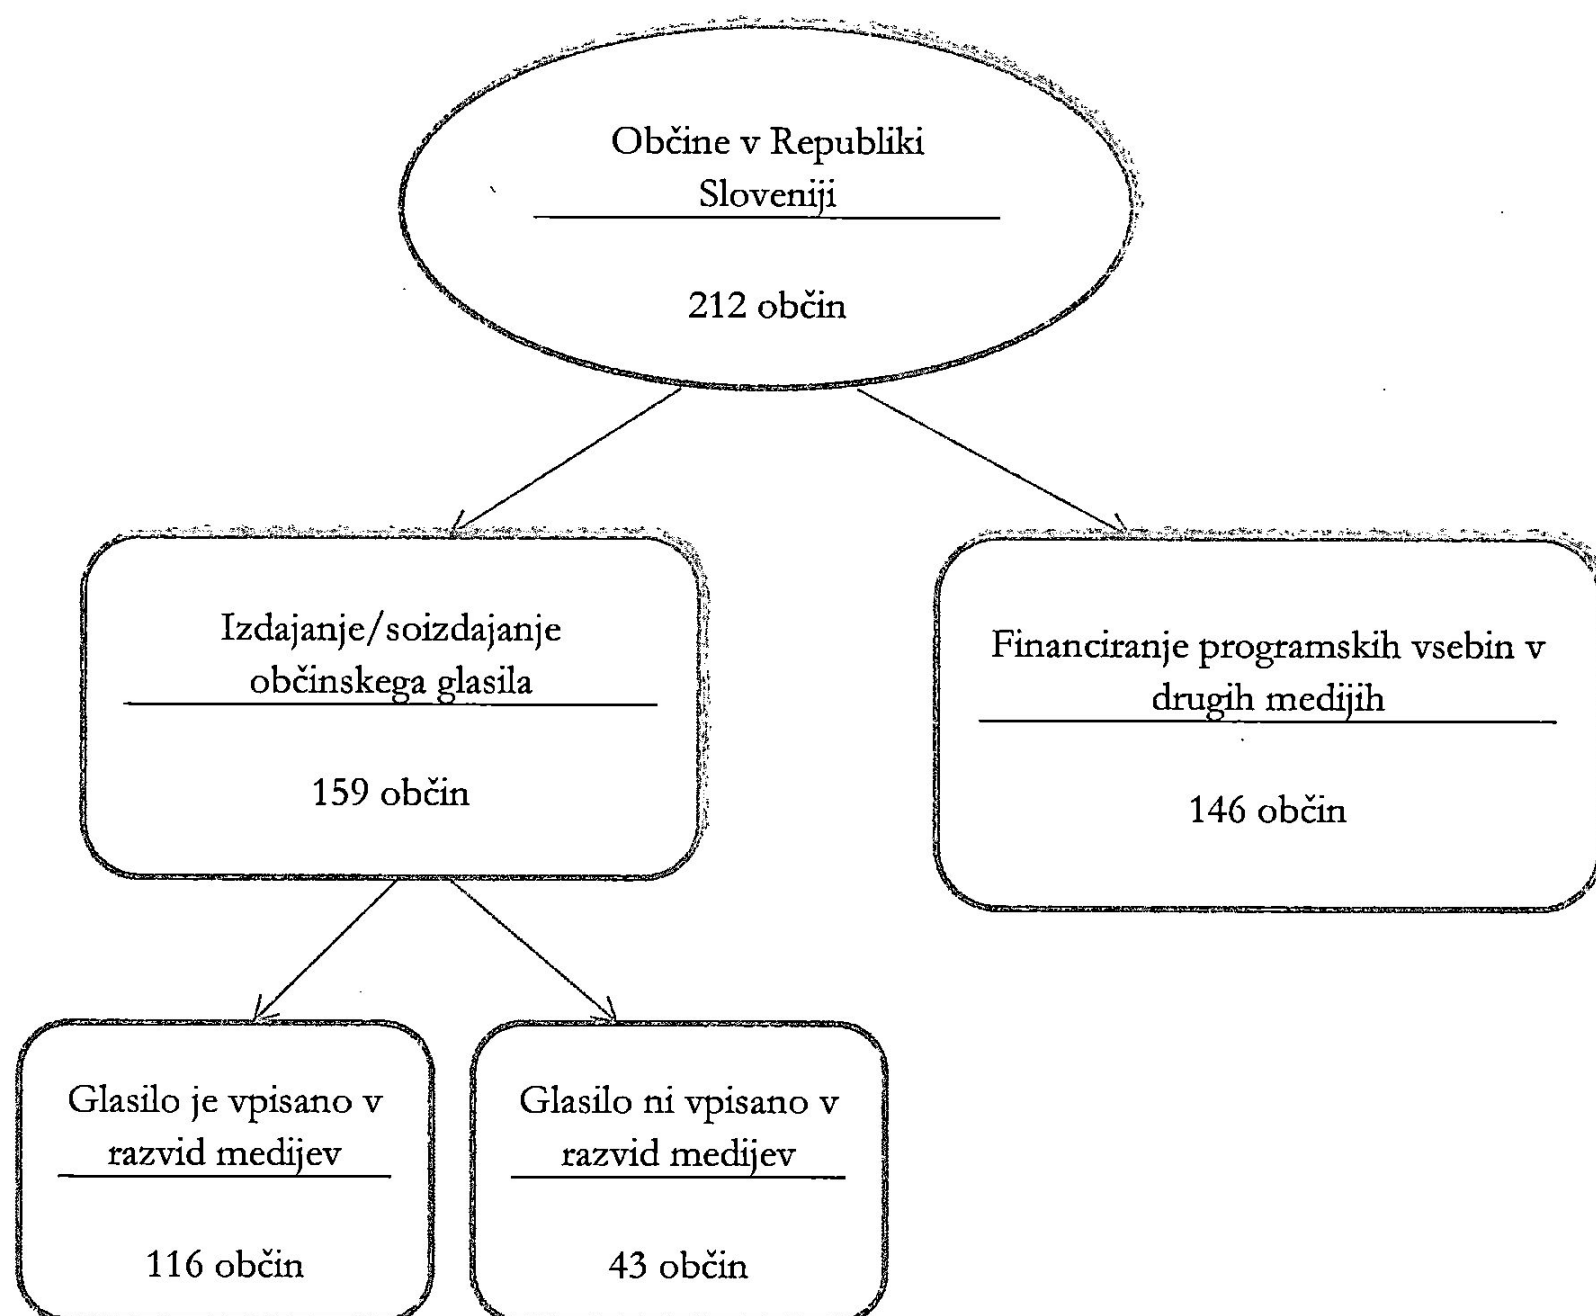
Občine v Republiki Sloveniji

212 občin

Izdajanje/soizdajanje občinskega glasila

159 občin

Financiranje programskih vsebin v drugih medijih

146 občin

Glasilo je vpisano v razvid medijev

116 občin

Glasilo ni vpisano v razvid medijev

43 občin